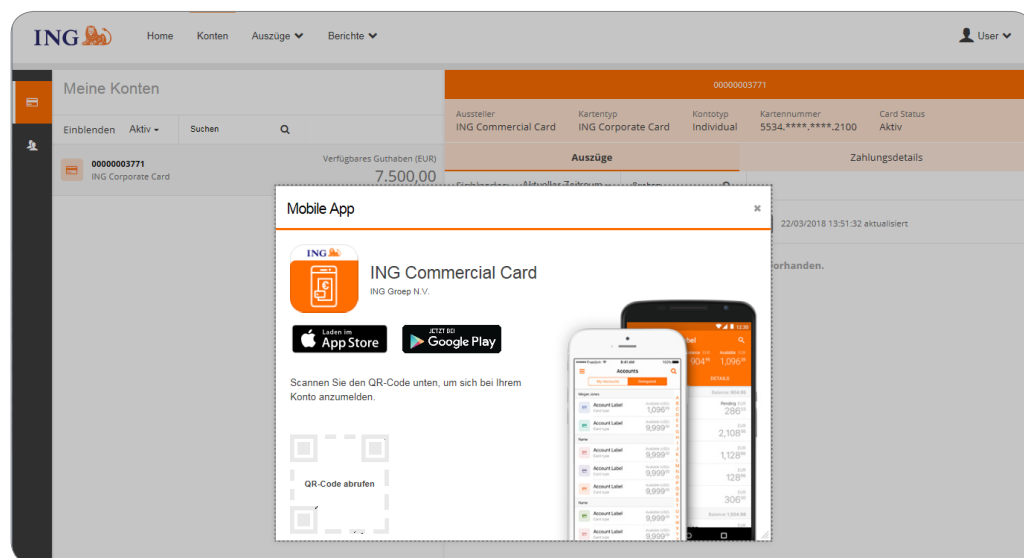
ING

Home Konten Auszüge Berichte

User

Meine Konten

Einblenden Aktiv Suchen

00000003771
ING Corporate Card

Verfügbares Guthaben (EUR)
7.500,00

00000003771

| Aussteller | Kartentyp | Kontotyp | Kartennummer | Card Status |
|---|---|---|---|---|
| ING Commercial Card | ING Corporate Card | Individual | 5534.****.****.2100 | Aktiv |

Auszüge

Zahlungsdetails

22/03/2018 13:51:32 aktualisiert

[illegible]orhanden.

Mobile App

ING

ING Commercial Card

ING Groep N.V.

Laden im App Store

JETZT BEI Google Play

Scannen Sie den QR-Code unten, um sich bei Ihrem Konto anzumelden.

QR-Code abrufen

Accounts

Account Label
9,999

Account Label
1,096

Account Label
9,999

Account Label
9,999

Account Label
9,999

Account Label
9,999

Account Label
9,999

Account Label
9,999

286
2,108
1,128
128
306
904
1,096
DETAILS